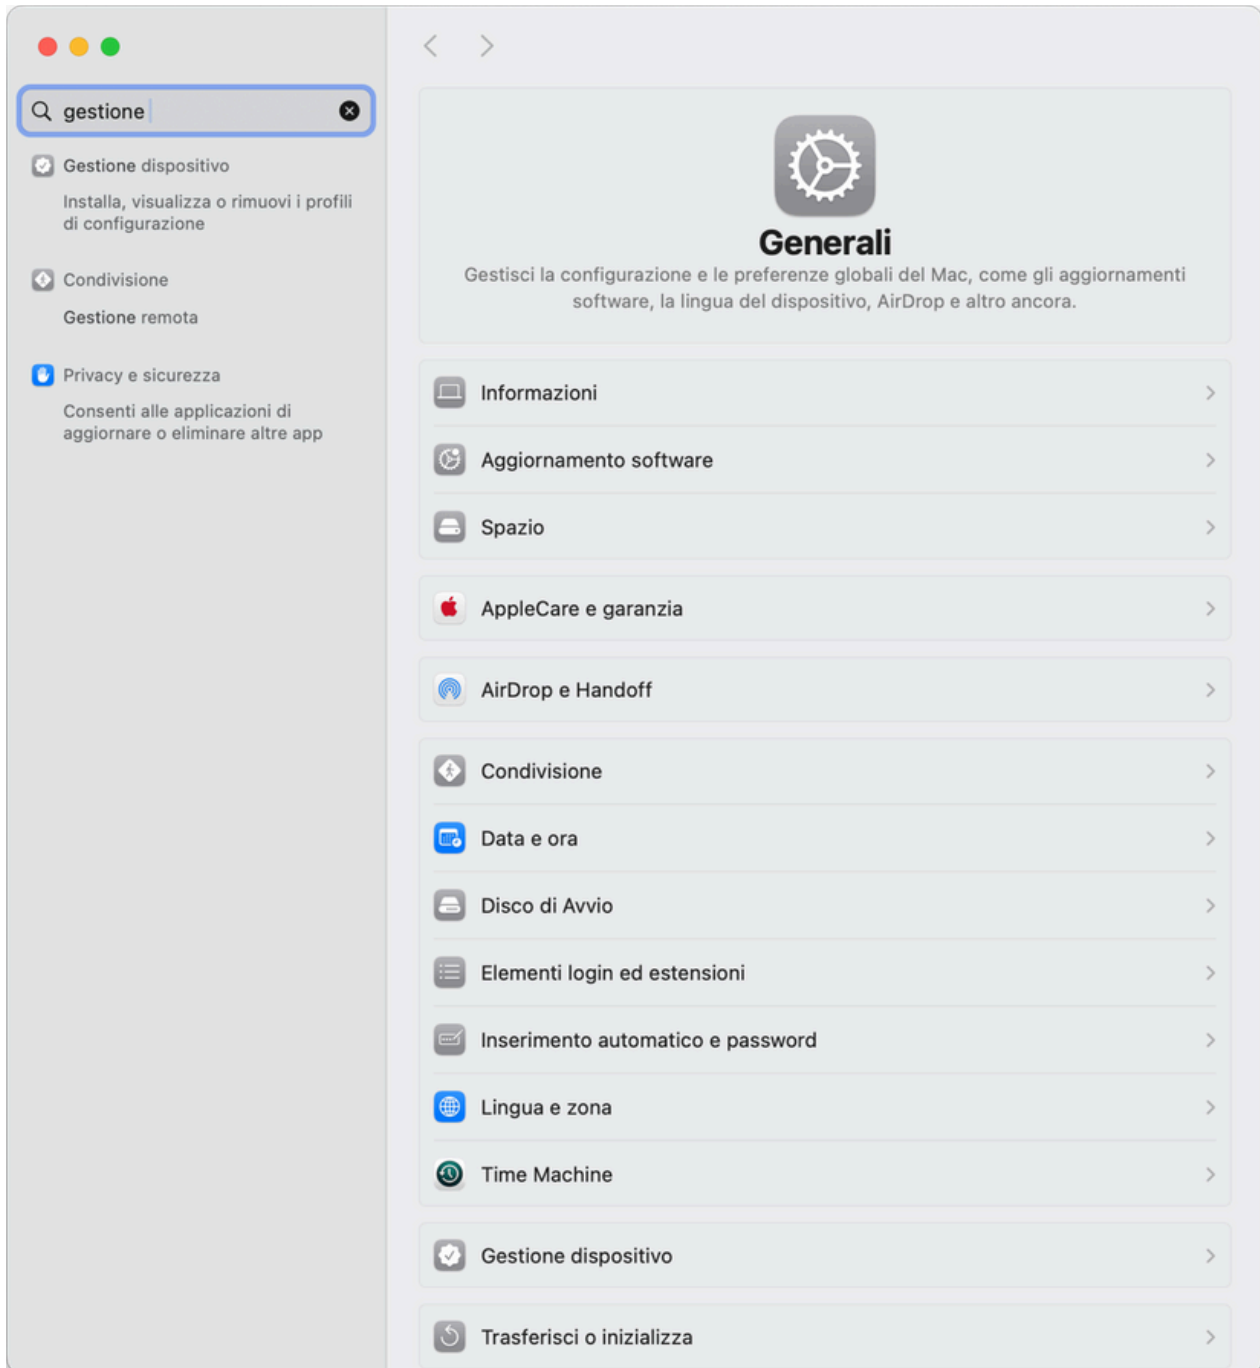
gestione

Gestione dispositivo

Installa, visualizza o rimuovi i profili di configurazione

Condivisione

Gestione remota

Privacy e sicurezza

Consenti alle applicazioni di aggiornare o eliminare altre app

Generali

Gestisci la configurazione e le preferenze globali del Mac, come gli aggiornamenti software, la lingua del dispositivo, AirDrop e altro ancora.

Informazioni

Aggiornamento software

Spazio

AppleCare e garanzia

AirDrop e Handoff

Condivisione

Data e ora

Disco di Avvio

Elementi login ed estensioni

Inserimento automatico e password

Lingua e zona

Time Machine

Gestione dispositivo

Trasferisci o inizializza